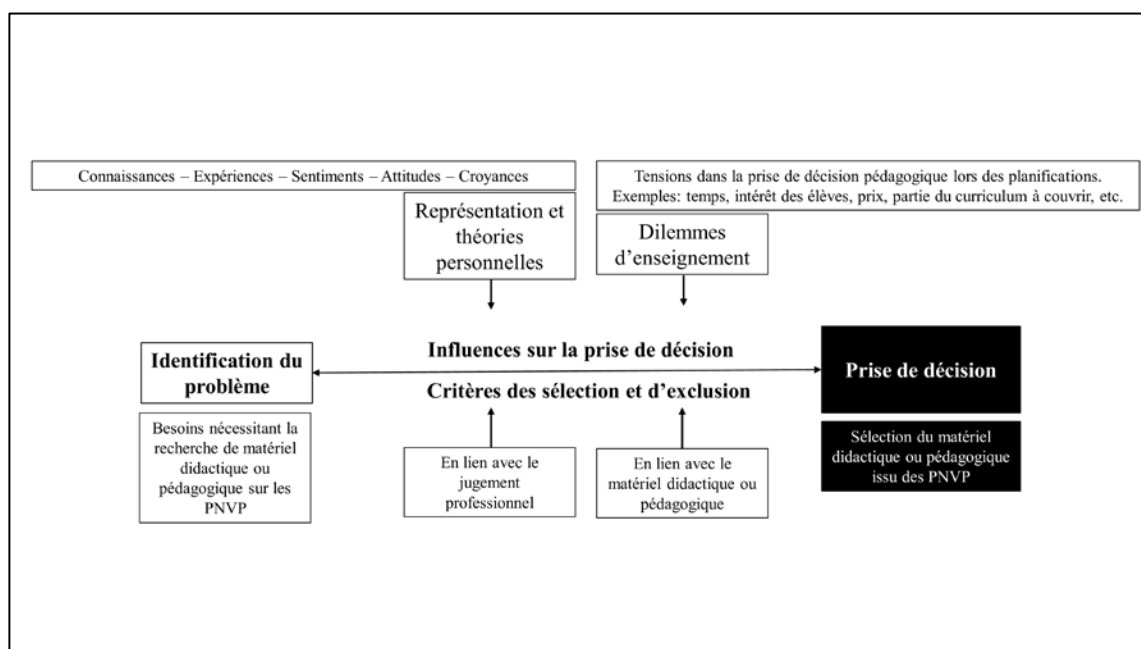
Connaissances – Expériences – Sentiments – Attitudes – Croyances

Tensions dans la prise de décision pédagogique lors des planifications. Exemples: temps, intérêt des élèves, prix, partie du curriculum à couvrir, etc.

Représentation et théories personnelles

Dilemmes d'enseignement

Identification du problème

Influences sur la prise de décision

Critères des sélection et d'exclusion

Prise de décision

Besoins nécessitant la recherche de matériel didactique ou pédagogique sur les PNVP

En lien avec le jugement professionnel

En lien avec le matériel didactique ou pédagogique

Sélection du matériel didactique ou pédagogique issu des PNVP